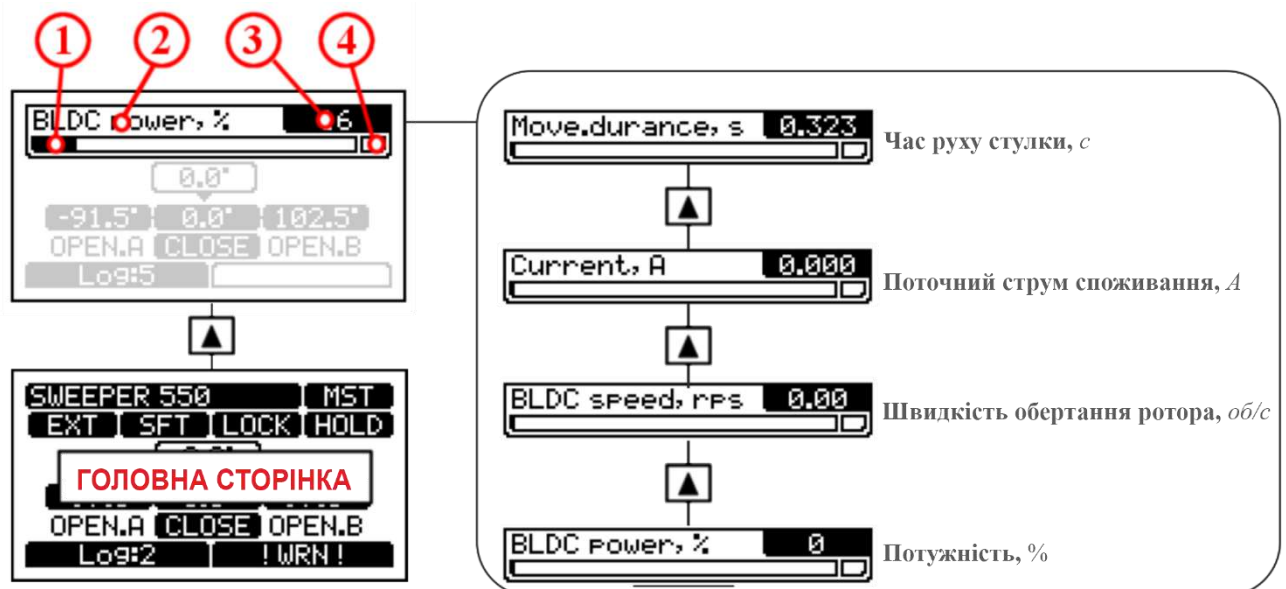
1 2 3 4

BLDC power, % 6

0.0°

-91.5° 0.0° 102.5°

OPEN.A CLOSE OPEN.B

Log:5

▲

SWEEPER 550 MST

EXT SFT LOCK HOLD

ГОЛОВНА СТОРІНКА

OPEN.A CLOSE OPEN.B

Log:2 ! WRN !

Move.durance, s 0.323

Час руху стулки, *с*

▲

Current, A 0.000

Поточний струм споживання, *А*

▲

BLDC speed, rps 0.00

Швидкість обертання ротора, *об/с*

▲

BLDC power, % 0

Потужність, %